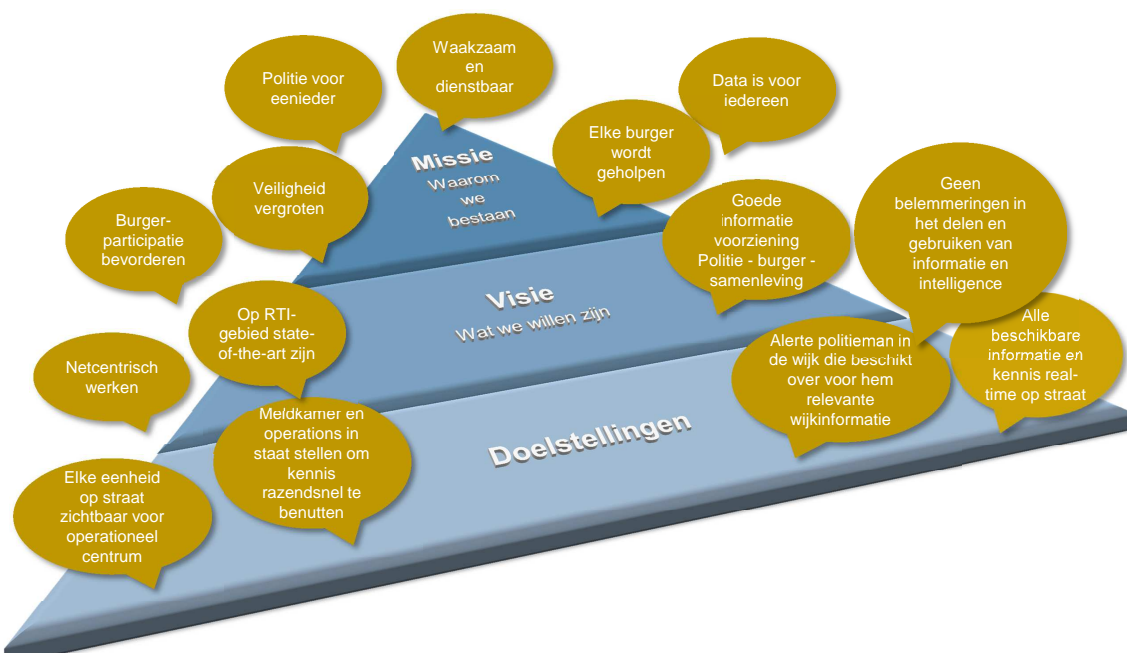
Missie
Waarom we bestaan

Visie
Wat we willen zijn

Doelstellingen

Waakzaam en dienstbaar

Politie voor eenieder

Data is voor iedereen

Elke burger wordt geholpen

Veiligheid vergroten

Burgerparticipatie bevorderen

Goede informatie voorziening Politie - burger - samenleving

Geen belemmeringen in het delen en gebruiken van informatie en intelligence

Op RTI-gebied state-of-the-art zijn

Netcentrisch werken

Alerte politieman in de wijk die beschikt over voor hem relevante wijkinformatie

Alle beschikbare informatie en kennis real-time op straat

Meldkamer en operations in staat stellen om kennis razendsnel te benutten

Elke eenheid op straat zichtbaar voor operationeel centrum